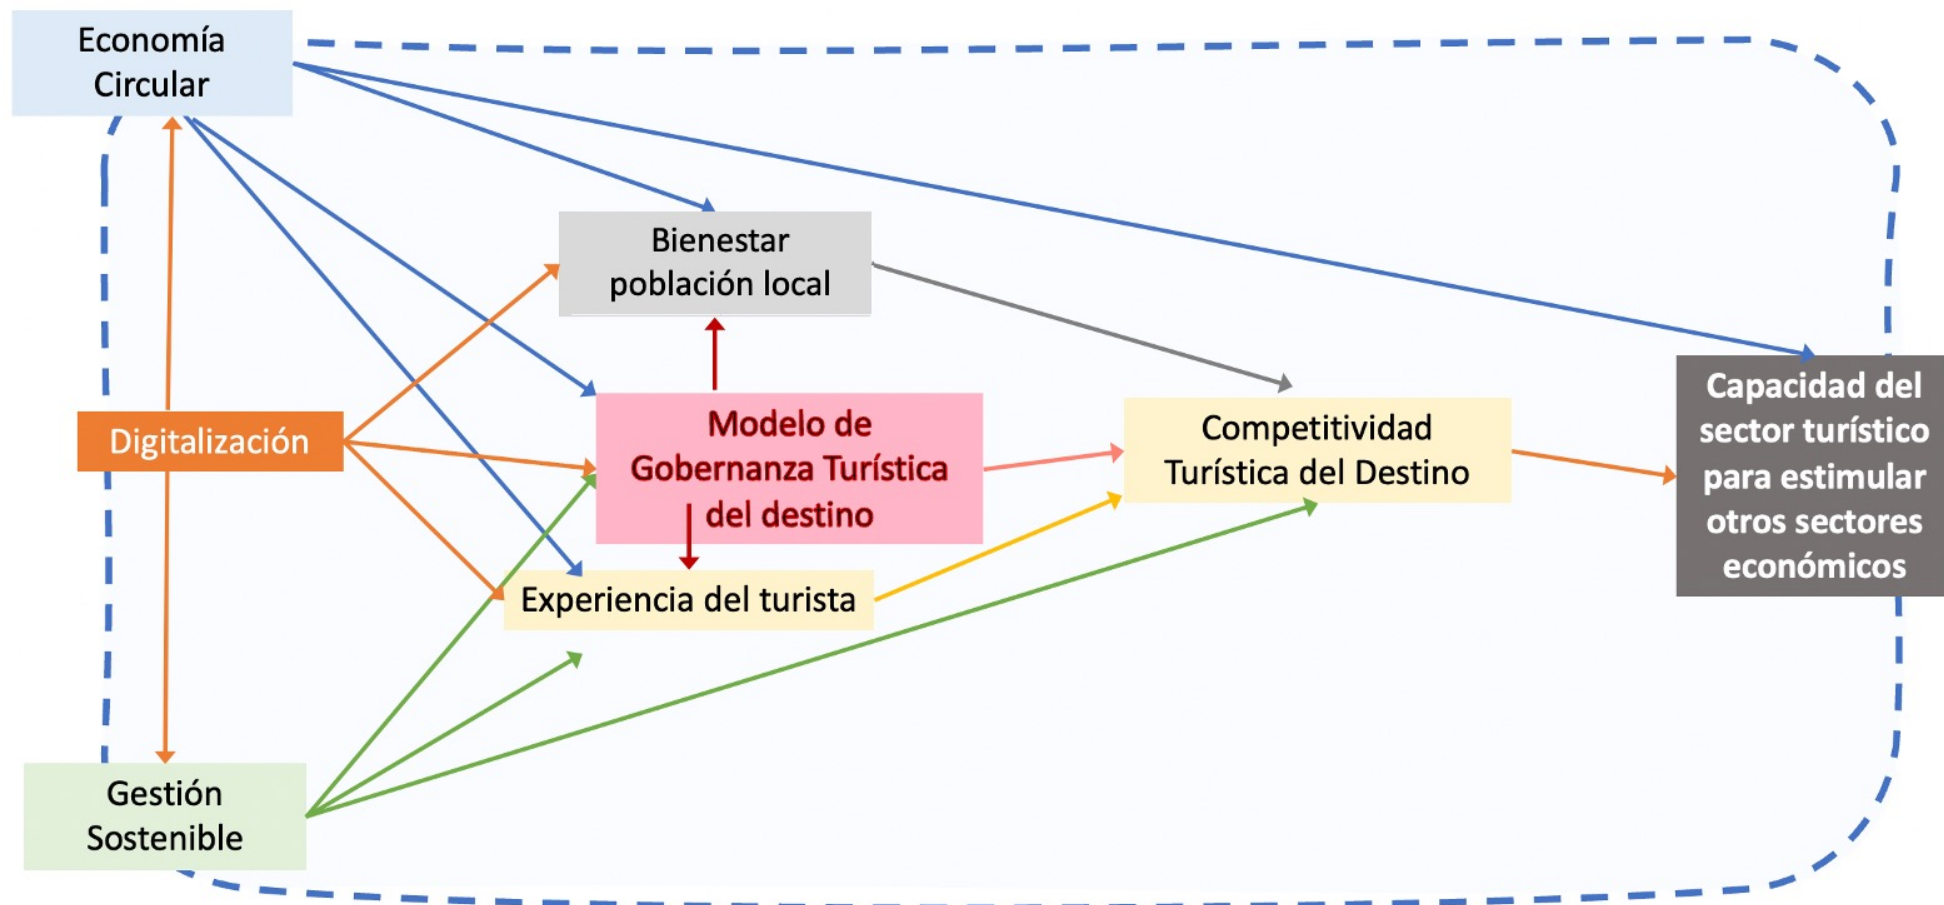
Economía Circular

Bienestar población local

Digitalización

Modelo de Gobernanza Turística del destino

Competitividad Turística del Destino

Capacidad del sector turístico para estimular otros sectores económicos

Experiencia del turista

Gestión Sostenible